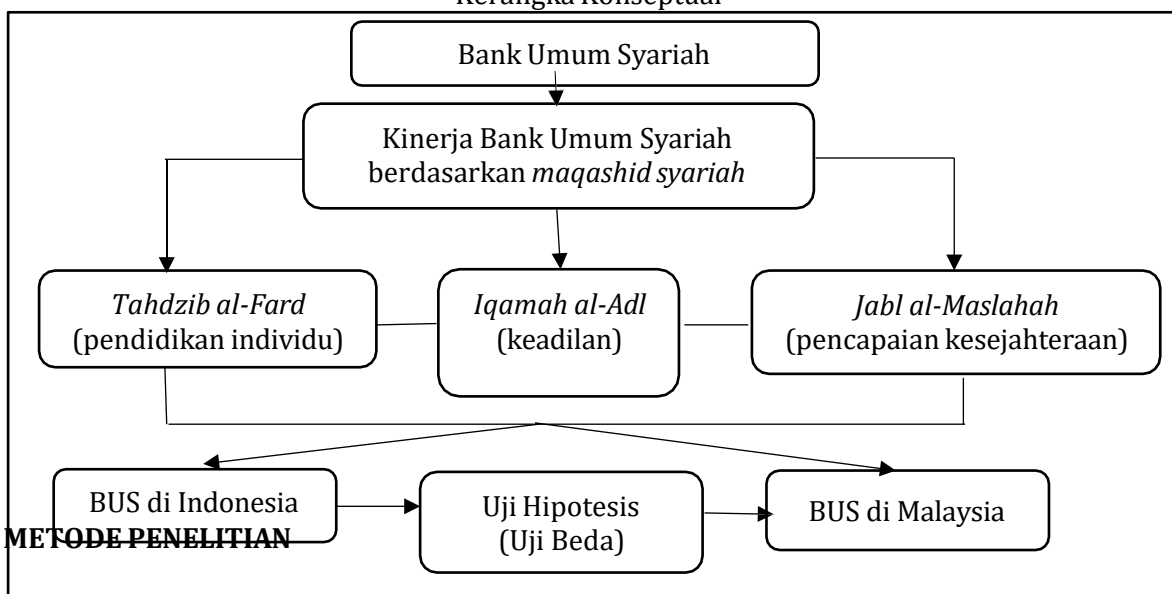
Kerangka Konseptual

Bank Umum Syariah

Kinerja Bank Umum Syariah berdasarkan *maqashid syariah*

*Tahdzib al-Fard* (pendidikan individu)

*Iqamah al-Adl* (keadilan)

*Jabl al-Maslahah* (pencapaian kesejahteraan)

BUS di Indonesia

Uji Hipotesis (Uji Beda)

BUS di Malaysia

**METODE PENELITIAN**